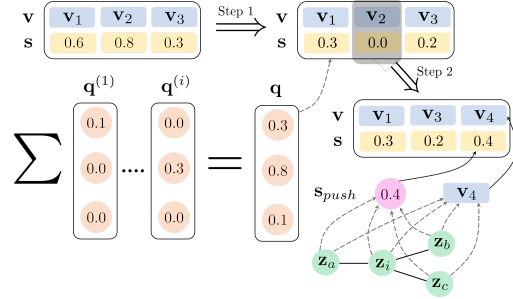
$\mathbf{v}$ $\mathbf{v}_1$ $\mathbf{v}_2$ $\mathbf{v}_3$
$\mathbf{s}$ 0.6 0.8 0.3

Step 1

$\mathbf{v}$ $\mathbf{v}_1$ $\mathbf{v}_2$ $\mathbf{v}_3$
$\mathbf{s}$ 0.3 0.0 0.2

Step 2

$\mathbf{v}$ $\mathbf{v}_1$ $\mathbf{v}_3$ $\mathbf{v}_4$
$\mathbf{s}$ 0.3 0.2 0.4

$\sum$ $\mathbf{q}^{(1)}$ 0.1 0.0 0.0 .... $\mathbf{q}^{(i)}$ 0.0 0.3 0.0 $=$ $\mathbf{q}$ 0.3 0.8 0.1

$\mathbf{s}_{push}$ 0.4 $\mathbf{v}_4$

$\mathbf{z}_a$ $\mathbf{z}_i$ $\mathbf{z}_b$ $\mathbf{z}_c$